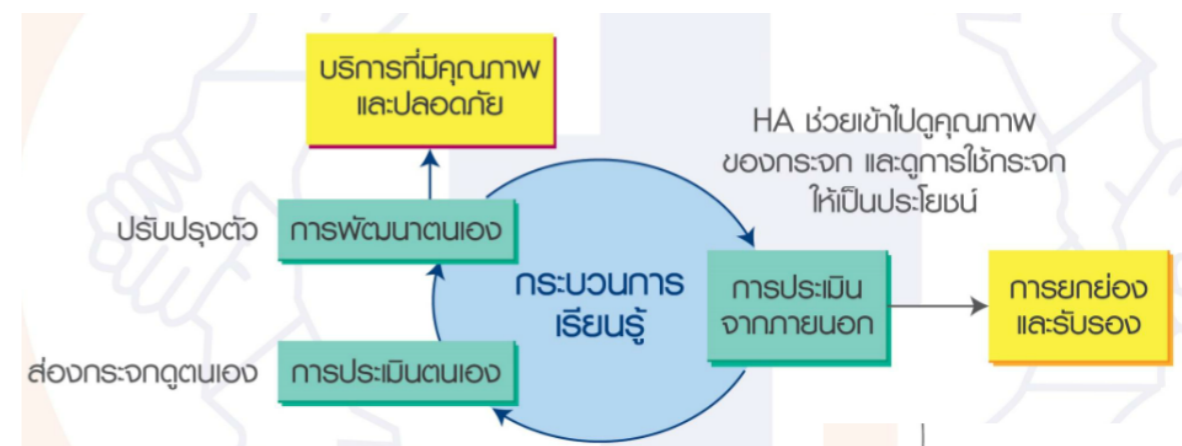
บริการที่มีคุณภาพ
และปลอดภัย

HA ช่วยเข้าไปดูคุณภาพ
ของกระจก และดูการใช้กระจก
ให้เป็นประโยชน์

ปรับปรุงตัว

การพัฒนาตนเอง

กระบวนการ
เรียนรู้

การประเมิน
จากภายนอก

การยกย่อง
และรับรอง

ส่องกระจกดูตนเอง

การประเมินตนเอง